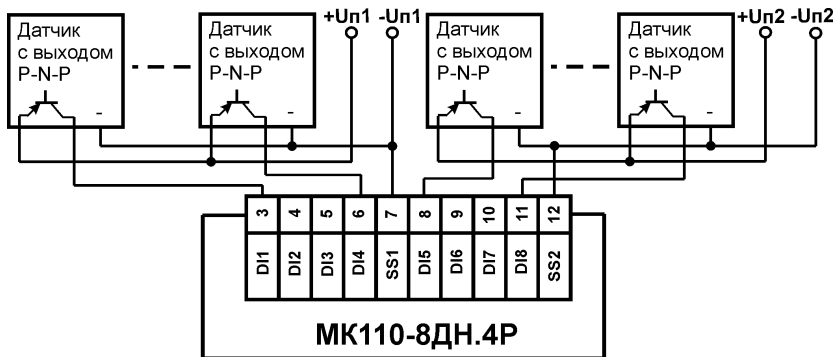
Датчик с выходом P-N-P

Датчик с выходом P-N-P

+Uп1 -Uп1

Датчик с выходом P-N-P

Датчик с выходом P-N-P

+Uп2 -Uп2

-

-

-

-

| 3 | 4 | 5 | 6 | 7 | 8 | 9 | 10 | 11 | 12 |
|---|---|---|---|---|---|---|---|---|---|
| DI1 | DI2 | DI3 | DI4 | SS1 | DI5 | DI6 | DI7 | DI8 | SS2 |

МК110-8ДН.4Р